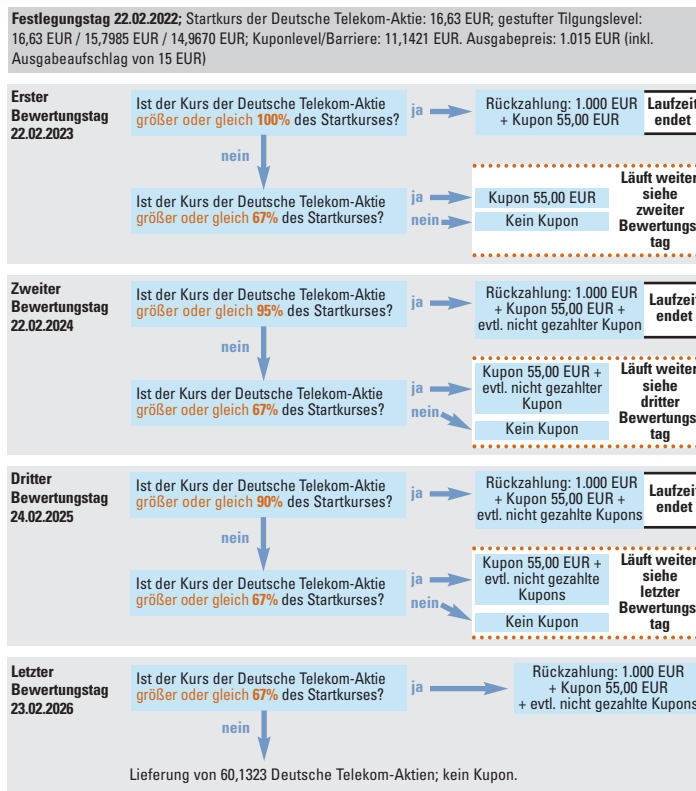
**Festlegungstag 22.02.2022;** Startkurs der Deutsche Telekom-Aktie: 16,63 EUR; gestufter Tilgungslevel: 16,63 EUR / 15,7985 EUR / 14,9670 EUR; Kuponlevel/Barriere: 11,1421 EUR. Ausgabepreis: 1.015 EUR (inkl. Ausgabeaufschlag von 15 EUR)

**Erster Bewertungstag 22.02.2023**

Ist der Kurs der Deutsche Telekom-Aktie größer oder gleich **100%** des Startkurses?

ja

Rückzahlung: 1.000 EUR + Kupon 55,00 EUR

Laufzeit endet

nein

Ist der Kurs der Deutsche Telekom-Aktie größer oder gleich **67%** des Startkurses?

ja

Kupon 55,00 EUR

nein

Kein Kupon

Läuft weiter siehe zweiter Bewertungstag

**Zweiter Bewertungstag 22.02.2024**

Ist der Kurs der Deutsche Telekom-Aktie größer oder gleich **95%** des Startkurses?

ja

Rückzahlung: 1.000 EUR + Kupon 55,00 EUR + evtl. nicht gezahlter Kupon

Laufzeit endet

nein

Ist der Kurs der Deutsche Telekom-Aktie größer oder gleich **67%** des Startkurses?

ja

Kupon 55,00 EUR + evtl. nicht gezahlter Kupon

nein

Kein Kupon

Läuft weiter siehe dritter Bewertungstag

**Dritter Bewertungstag 24.02.2025**

Ist der Kurs der Deutsche Telekom-Aktie größer oder gleich **90%** des Startkurses?

ja

Rückzahlung: 1.000 EUR + Kupon 55,00 EUR + evtl. nicht gezahlte Kupons

Laufzeit endet

nein

Ist der Kurs der Deutsche Telekom-Aktie größer oder gleich **67%** des Startkurses?

ja

Kupon 55,00 EUR + evtl. nicht gezahlte Kupons

nein

Kein Kupon

Läuft weiter siehe letzter Bewertungstag

**Letzter Bewertungstag 23.02.2026**

Ist der Kurs der Deutsche Telekom-Aktie größer oder gleich **67%** des Startkurses?

ja

Rückzahlung: 1.000 EUR + Kupon 55,00 EUR + evtl. nicht gezahlte Kupons

nein

Lieferung von 60,1323 Deutsche Telekom-Aktien; kein Kupon.